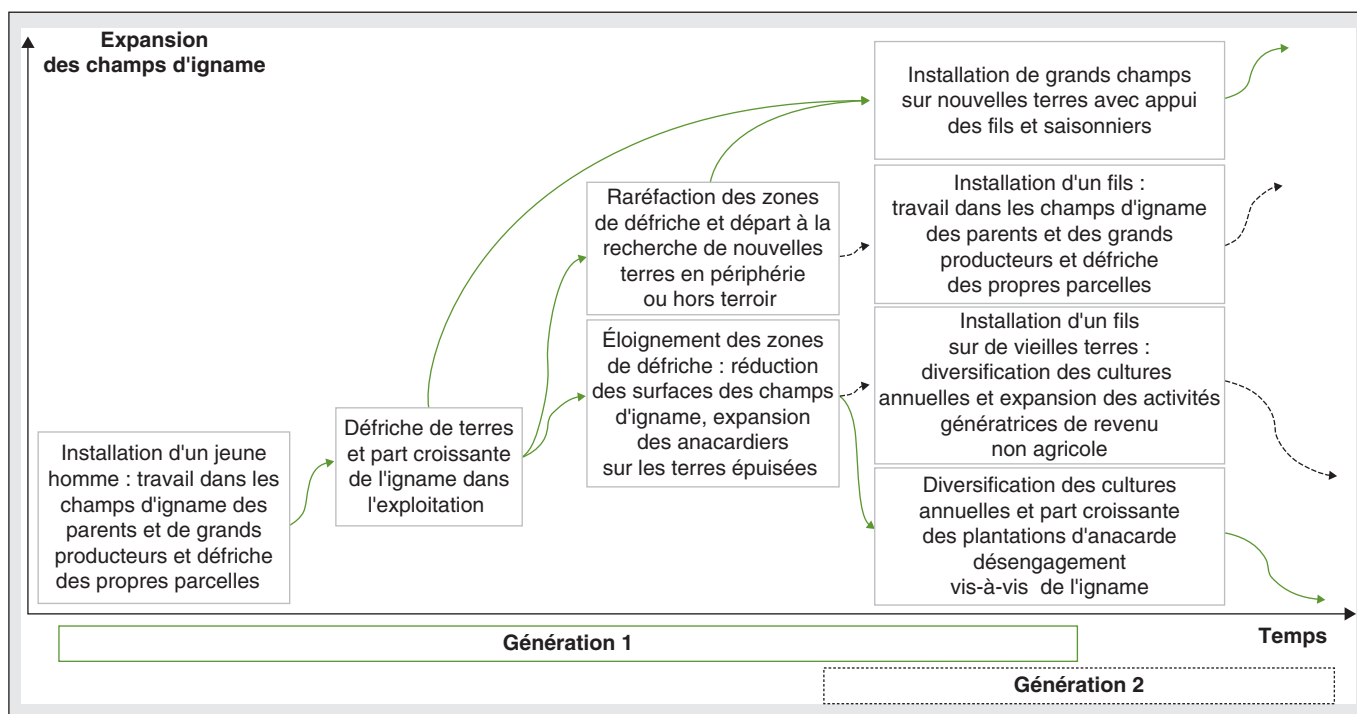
Expansion des champs d'igname

Installation d'un jeune homme : travail dans les champs d'igname des parents et de grands producteurs et défriche des propres parcelles

Défriche de terres et part croissante de l'igname dans l'exploitation

Raréfaction des zones de défriche et départ à la recherche de nouvelles terres en périphérie ou hors terroir

Éloignement des zones de défriche : réduction des surfaces des champs d'igname, expansion des anacardiers sur les terres épuisées

Installation de grands champs sur nouvelles terres avec appui des fils et saisonniers

Installation d'un fils : travail dans les champs d'igname des parents et des grands producteurs et défriche des propres parcelles

Installation d'un fils sur de vieilles terres : diversification des cultures annuelles et expansion des activités génératrices de revenu non agricole

Diversification des cultures annuelles et part croissante des plantations d'anacarde désengagement vis-à-vis de l'igname

Temps

Génération 1

Génération 2